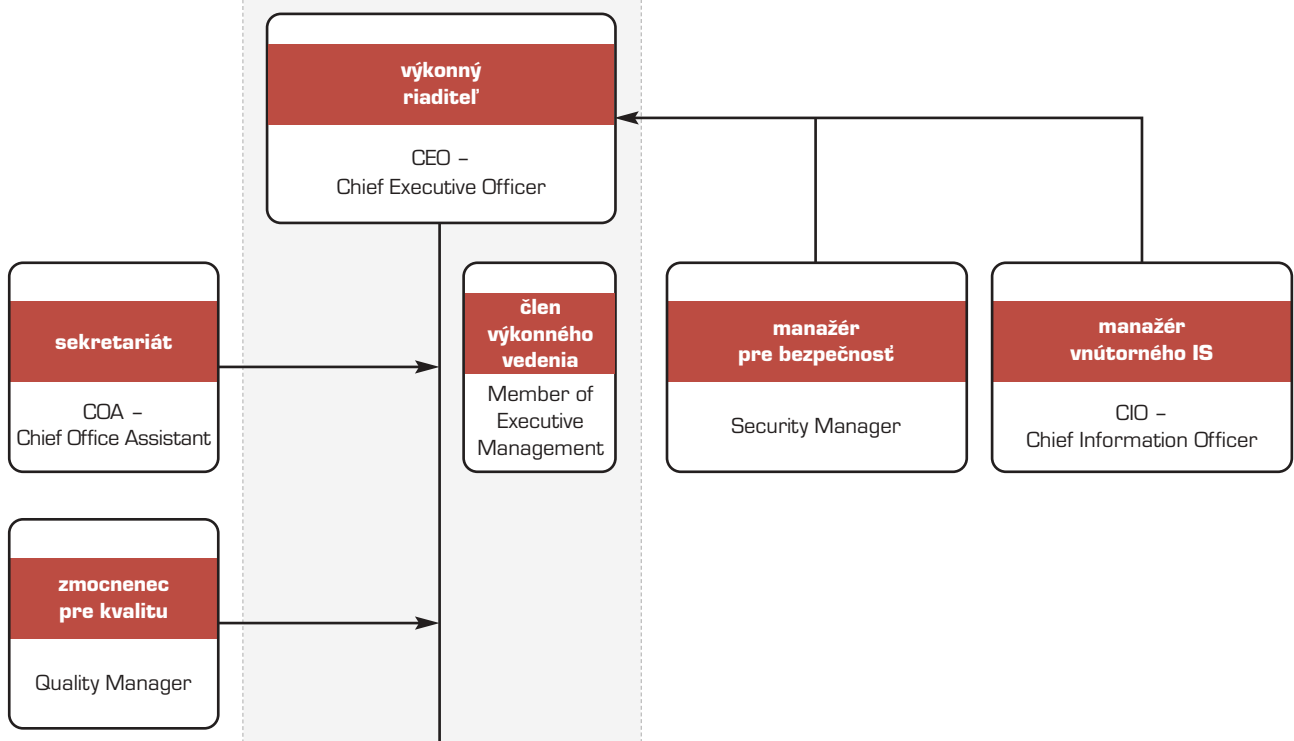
výkonný riaditeľ

CEO – Chief Executive Officer

sekretariát

COA – Chief Office Assistant

člen výkonného vedenia

Member of Executive Management

manažér pre bezpečnosť

Security Manager

manažér vnútorného IS

CIO – Chief Information Officer

zmocnenec pre kvalitu

Quality Manager